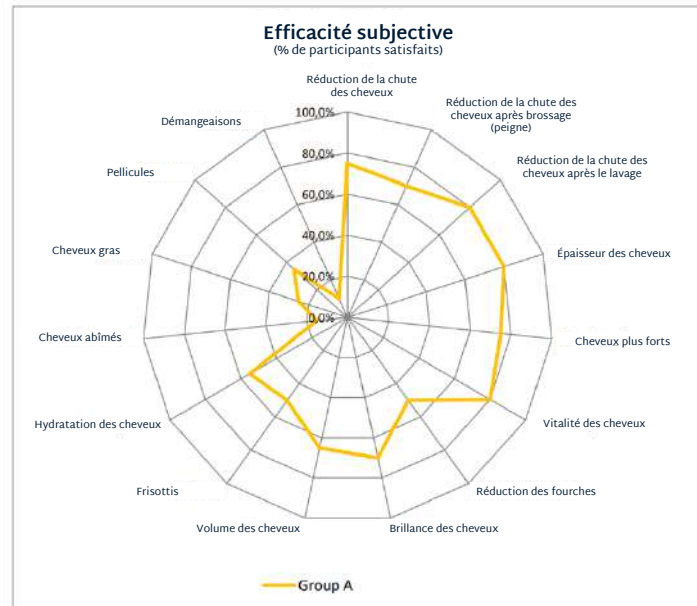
Efficacité subjective
(% de participants satisfaits)

Réduction de la chute des cheveux

Réduction de la chute des cheveux après brossage (peigne)

Réduction de la chute des cheveux après le lavage

Épaisseur des cheveux

Cheveux plus forts

Vitalité des cheveux

Réduction des fourches

Brillance des cheveux

Volume des cheveux

Frisottis

Hydratation des cheveux

Cheveux abîmés

Cheveux gras

Pellicules

Démangeaisons

100,0%
80,0%
60,0%
40,0%
20,0%
0,0%

Group A